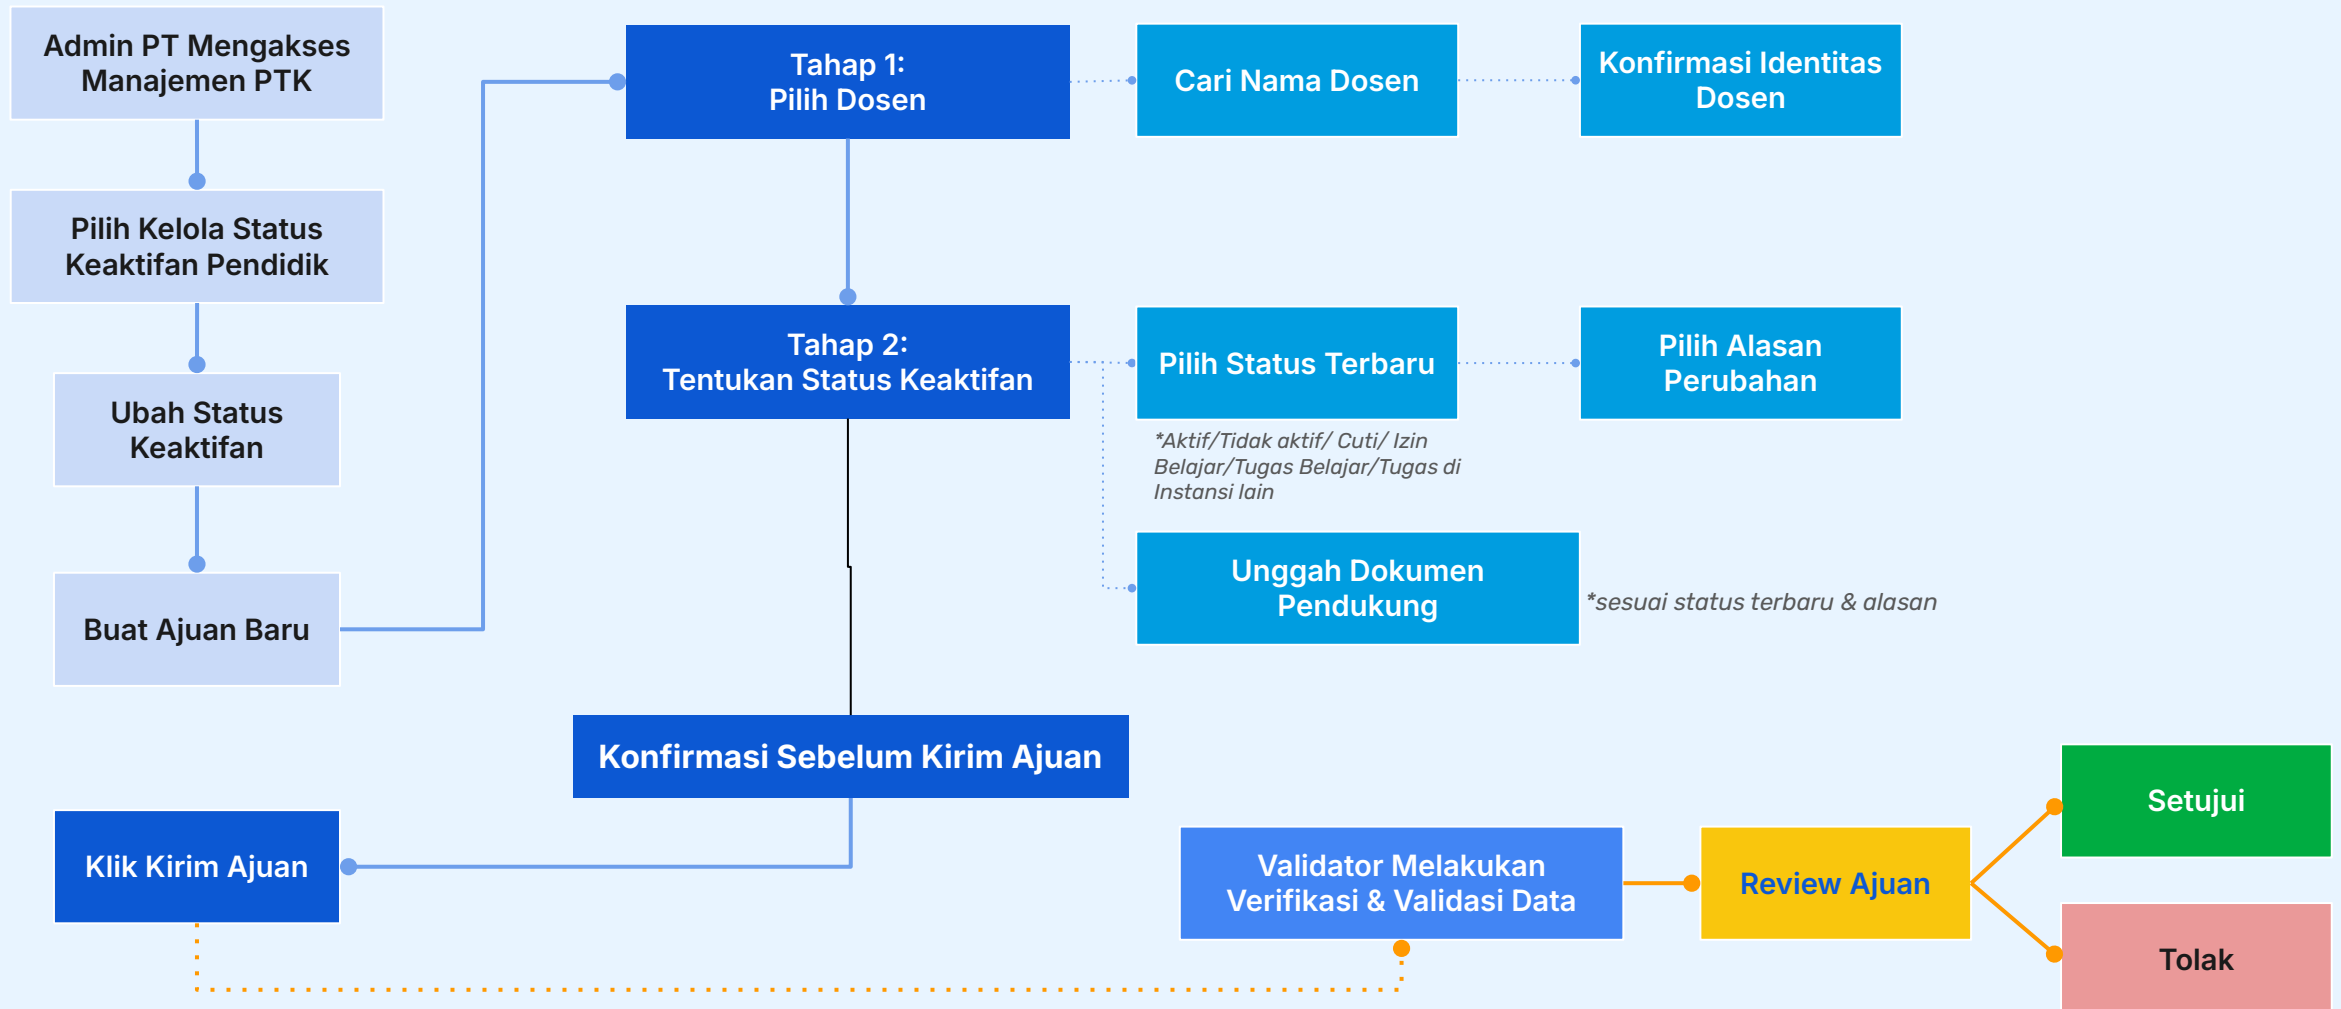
Admin PT Mengakses Manajemen PTK

Pilih Kelola Status Keaktifan Pendidik

Ubah Status Keaktifan

Buat Ajuan Baru

Tahap 1:
Pilih Dosen

Cari Nama Dosen

Konfirmasi Identitas Dosen

Tahap 2:
Tentukan Status Keaktifan

Pilih Status Terbaru

Pilih Alasan Perubahan

*Aktif/Tidak aktif/ Cuti/ Izin Belajar/Tugas Belajar/Tugas di Instansi lain

Unggah Dokumen Pendukung

*sesuai status terbaru & alasan

Konfirmasi Sebelum Kirim Ajuan

Klik Kirim Ajuan

Validator Melakukan Verifikasi & Validasi Data

Review Ajuan

Setujui

Tolak